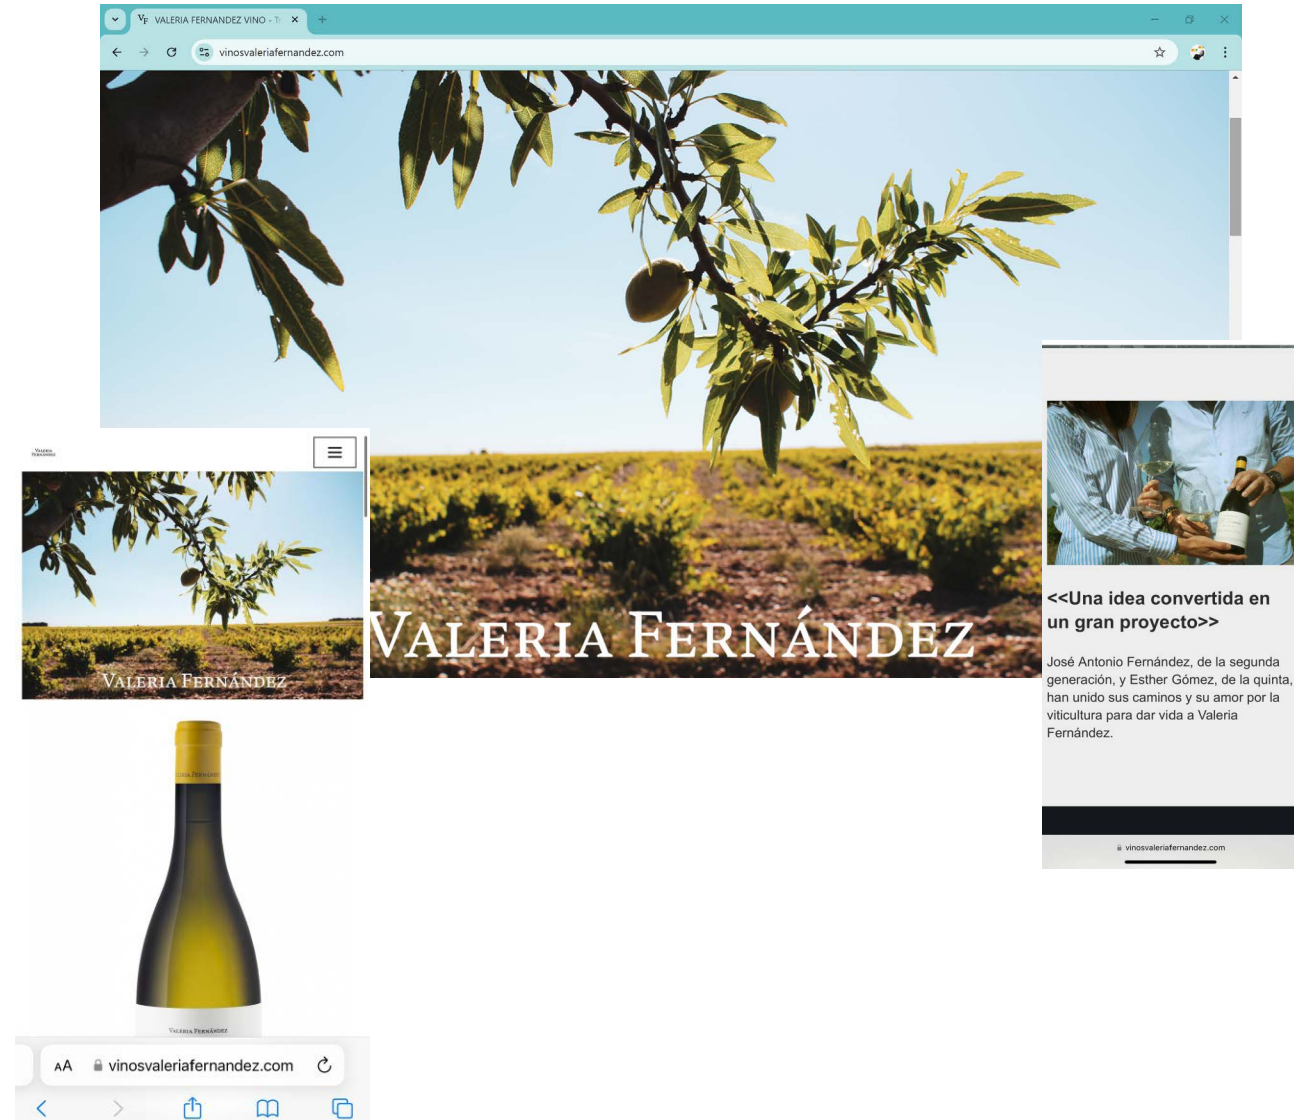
VF VALERIA FERNANDEZ VINO - T

vinosvaleriafernandez.com

VALERIA FERNÁNDEZ

VALERIA FERNÁNDEZ

VALERIA FERNÁNDEZ

VALERIA FERNÁNDEZ

VALERIA FERNÁNDEZ

AA vinosvaleriafernandez.com

<<Una idea convertida en un gran proyecto>>

José Antonio Fernández, de la segunda generación, y Esther Gómez, de la quinta, han unido sus caminos y su amor por la viticultura para dar vida a Valeria Fernández.

vinosvaleriafernandez.com